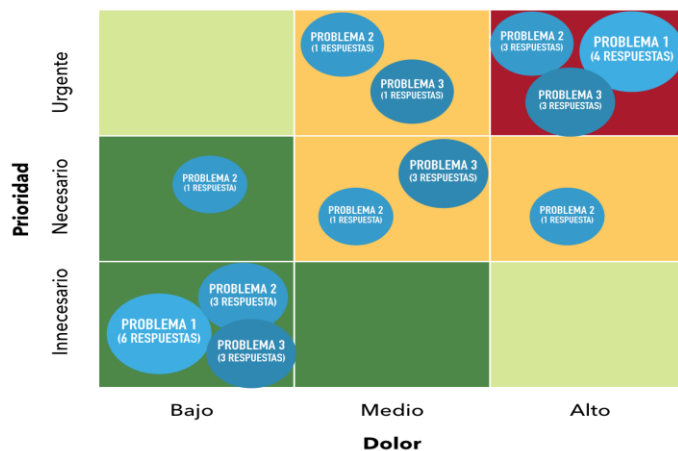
Prioridad

Urgente

Necesario

Innecesario

PROBLEMA 2
(1 RESPUESTAS)

PROBLEMA 3
(1 RESPUESTAS)

PROBLEMA 2
(3 RESPUESTAS)

PROBLEMA 1
(4 RESPUESTAS)

PROBLEMA 3
(3 RESPUESTAS)

PROBLEMA 2
(1 RESPUESTA)

PROBLEMA 3
(3 RESPUESTAS)

PROBLEMA 2
(1 RESPUESTA)

PROBLEMA 2
(1 RESPUESTA)

PROBLEMA 2
(3 RESPUESTA)

PROBLEMA 1
(6 RESPUESTAS)

PROBLEMA 3
(3 RESPUESTAS)

Bajo

Medio

Alto

Dolor